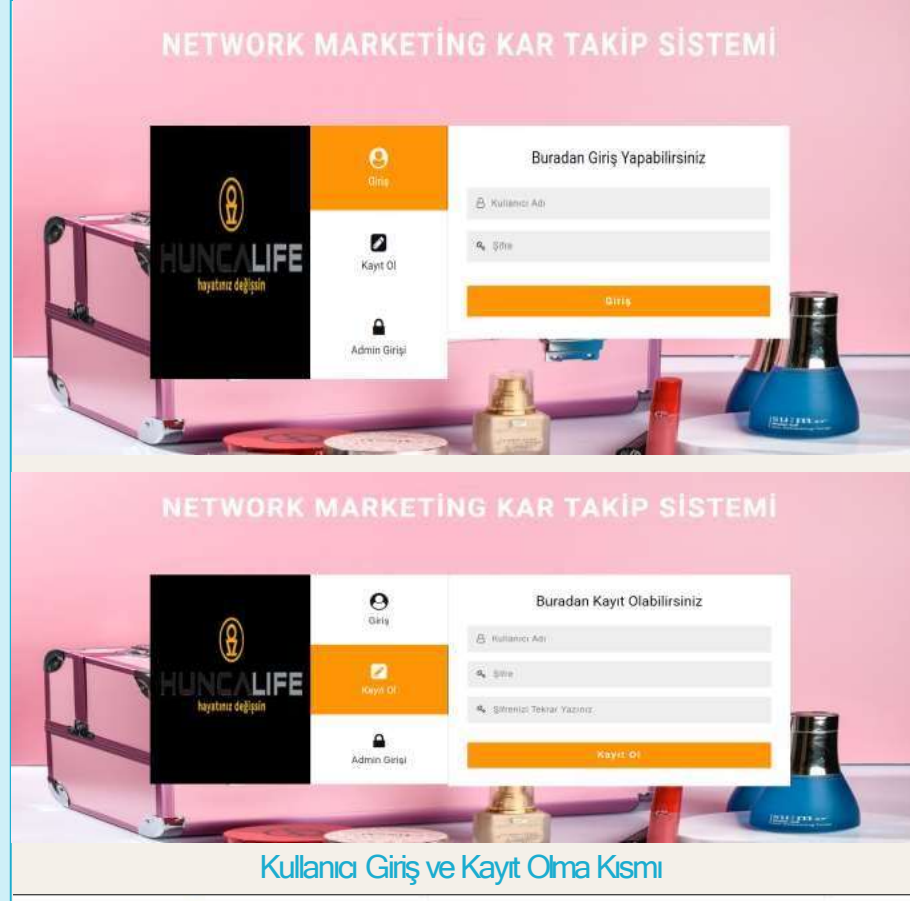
NETWORK MARKETİNG KAR TAKİP SİSTEMİ

HUNCALIFE
hayatınız değişsin

Giriş

Kayıt Ol

Admin Girişi

Buradan Giriş Yapabilirsiniz

Kullanıcı Adı

Şifre

Giriş

NETWORK MARKETİNG KAR TAKİP SİSTEMİ

HUNCALIFE
hayatınız değişsin

Giriş

Kayıt Ol

Admin Girişi

Buradan Kayıt Olabilirsiniz

Kullanıcı Adı

Şifre

Şifrenizi Tekrar Yazınız

Kayıt Ol

Kullanıcı Giriş ve Kayıt Olma Kısmı